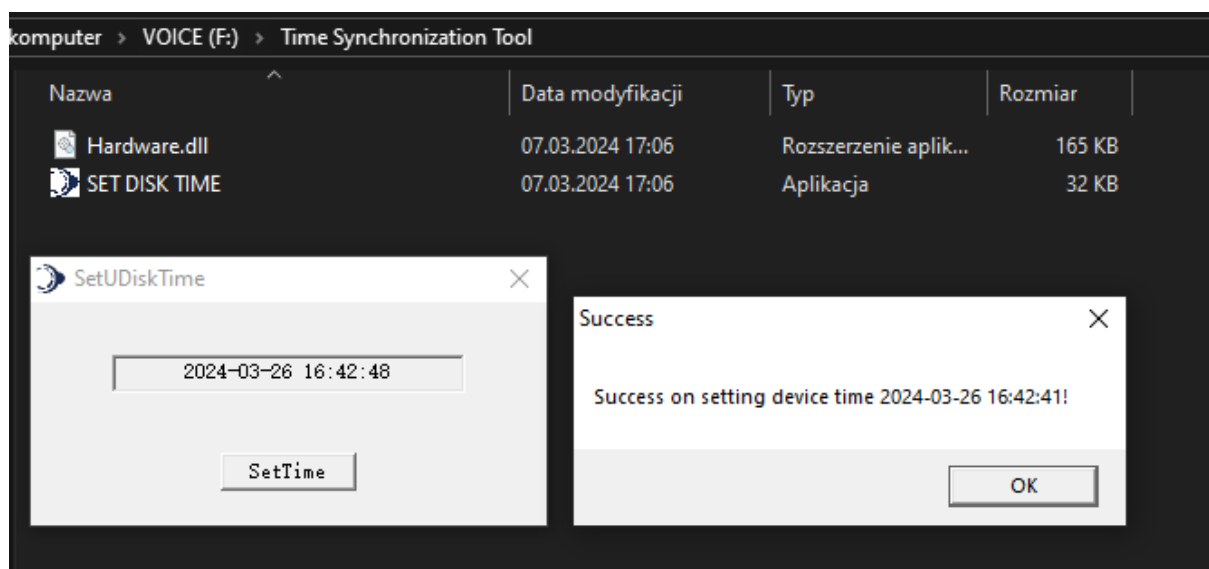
komputer > VOICE (F:) > Time Synchronization Tool

| Nazwa | Data modyfikacji | Typ | Rozmiar |
|---|---|---|---|
| Hardware.dll | 07.03.2024 17:06 | Rozszerzenie aplik... | 165 KB |
| SET DISK TIME | 07.03.2024 17:06 | Aplikacja | 32 KB |

SetUDiskTime

2024-03-26 16:42:48

SetTime

Success

Success on setting device time 2024-03-26 16:42:41!

OK